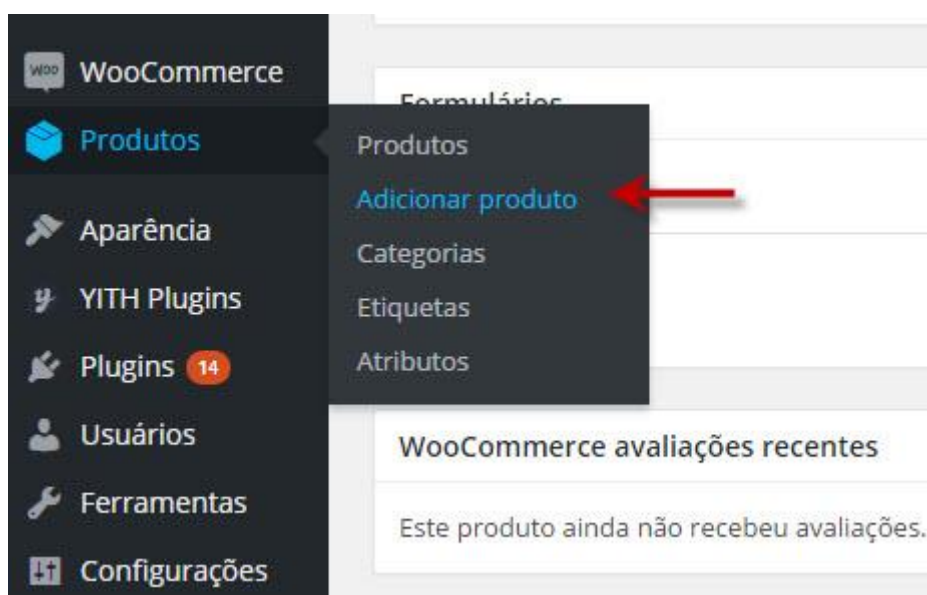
woo WooCommerce
Produtos
Aparência
YITH Plugins
Plugins 14
Usuários
Ferramentas
Configurações

Formulários

Produtos
Adicionar produto
Categorias
Etiquetas
Atributos

WooCommerce avaliações recentes

Este produto ainda não recebeu avaliações.